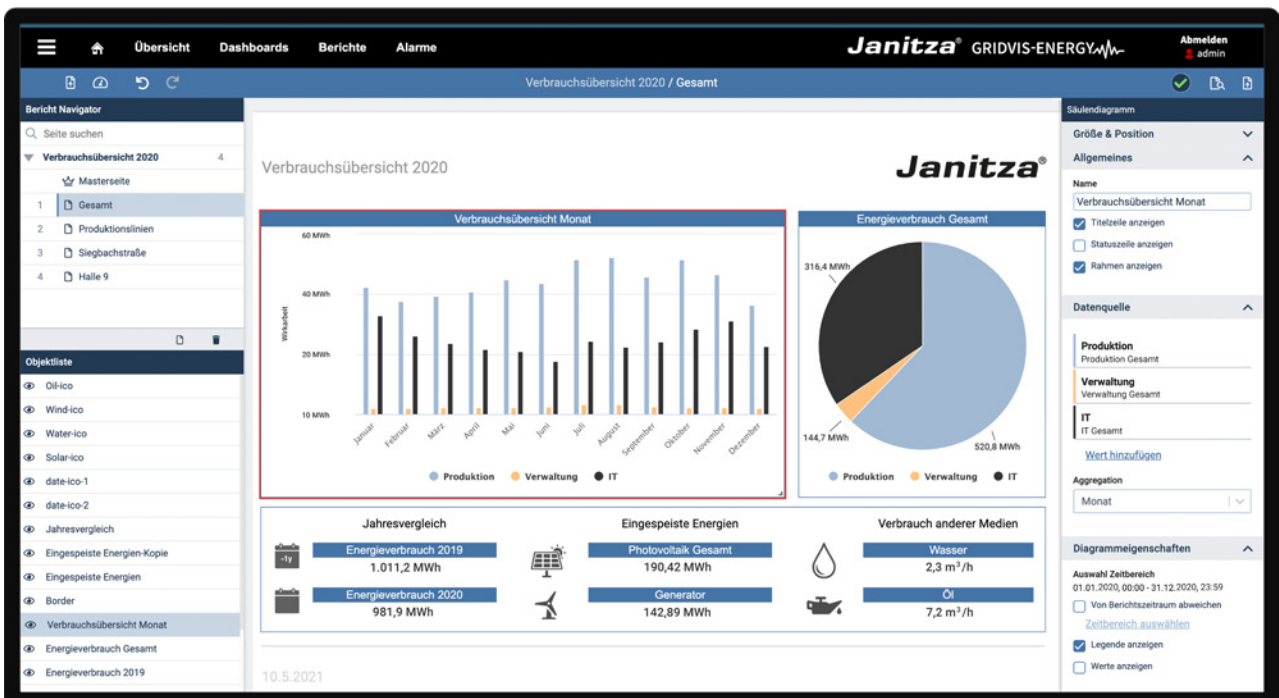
Übersicht Dashboards Berichte Alarme

Janitza® GRIDVIS-ENERGY

Abmelden
admin

Verbrauchsübersicht 2020 / Gesamt

Bericht Navigator

Seite suchen

Verbrauchsübersicht 2020 4

Masterseite

1 Gesamt

2 Produktionslinien

3 Siegbachstraße

4 Halle 9

Objektliste

Oil-ico
Wind-ico
Water-ico
Solar-ico
date-ico-1
date-ico-2
Jahresvergleich
Eingespeiste Energien-Kopie
Eingespeiste Energien
Border
Verbrauchsübersicht Monat
Energieverbrauch Gesamt
Energieverbrauch 2019

Verbrauchsübersicht 2020

Janitza®

Verbrauchsübersicht Monat

60 MWh
40 MWh
20 MWh
10 MWh
Wirkarbeit

Januar Februar März April Mai Juni Juli August September Oktober November Dezember

Produktion Verwaltung IT

Energieverbrauch Gesamt

316,4 MWh
144,7 MWh
520,8 MWh

Produktion Verwaltung IT

Jahresvergleich

-1y
Energieverbrauch 2019
1.011,2 MWh

Energieverbrauch 2020
981,9 MWh

Eingespeiste Energien

Photovoltaik Gesamt
190,42 MWh

Generator
142,89 MWh

Verbrauch anderer Medien

Wasser
2,3 m³/h

Öl
7,2 m³/h

10.5.2021

Säulendiagramm

Größe & Position

Allgemeines

Name
Verbrauchsübersicht Monat

Titelzeile anzeigen
Statuszeile anzeigen
Rahmen anzeigen

Datenquelle

Produktion
Produktion Gesamt

Verwaltung
Verwaltung Gesamt

IT
IT Gesamt

Wert hinzufügen

Aggregation
Monat

Diagrammeigenschaften

Auswahl Zeitbereich
01.01.2020, 00:00 - 31.12.2020, 23:59

Von Berichtszeitraum abweichen
Zeitbereich auswählen

Legende anzeigen
Werte anzeigen